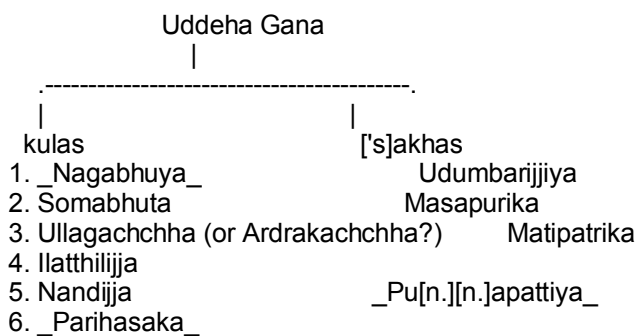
Uddeha Gana
|
.------------------------------------------.
|                                          |
kulas                                      ['s]akhas
1. _Nagabhuya_                             Udumbarijjiya
2. Somabhuta                               Masapurika
3. Ullagachchha (or Ardrakachchha?)        Matipatrika
4. Ilatthilijja
5. Nandijja                                _Pu[n.][n.]apattiya_
6. _Parihasaka_